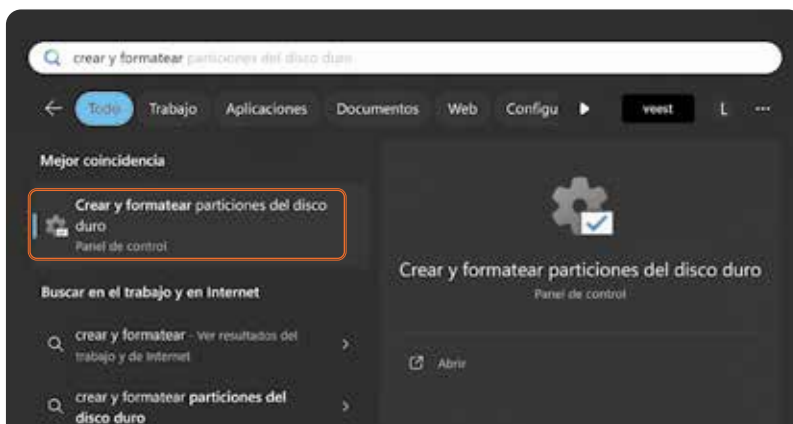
crear y formatear particiones del disco duro

Todo Trabajo Aplicaciones Documentos Web Configu veest L ···

Mejor coincidencia

Crear y formatear particiones del disco duro
Panel de control

Buscar en el trabajo y en Internet

crear y formatear - Ver resultados del trabajo y de Internet

crear y formatear particiones del disco duro

Crear y formatear particiones del disco duro
Panel de control

Abrir